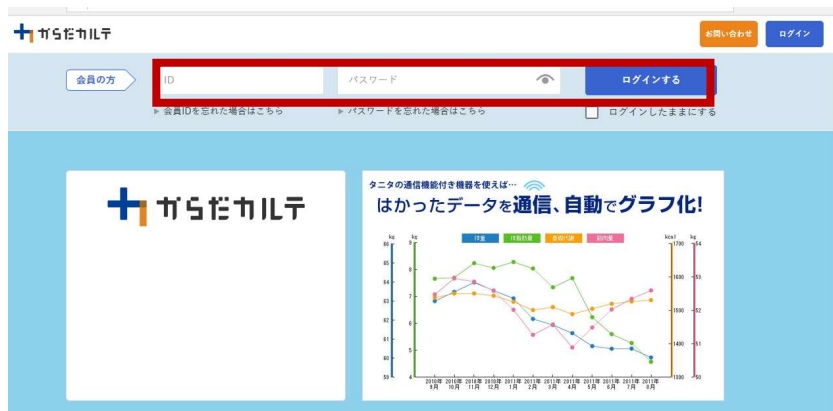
からだカルテ

お問い合わせ

ログイン

会員の方

ID

パスワード

ログインする

▶ 会員IDを忘れた場合はこちら

▶ パスワードを忘れた場合はこちら

ログインしたままにする

からだカルテ

タニタの通信機能付き機器を使えば…

はかったデータを通信、自動でグラフ化!

体重 体脂肪率 基礎代謝 筋肉量

kg kg kcal kg

66 65 64 63 62 61 60 59

9 8 7 6 5 4

1700 1600 1500 1400 1300

54 53 52 51 50

2010年9月 2010年10月 2010年11月 2010年12月 2011年1月 2011年2月 2011年3月 2011年4月 2011年5月 2011年6月 2011年7月 2011年8月